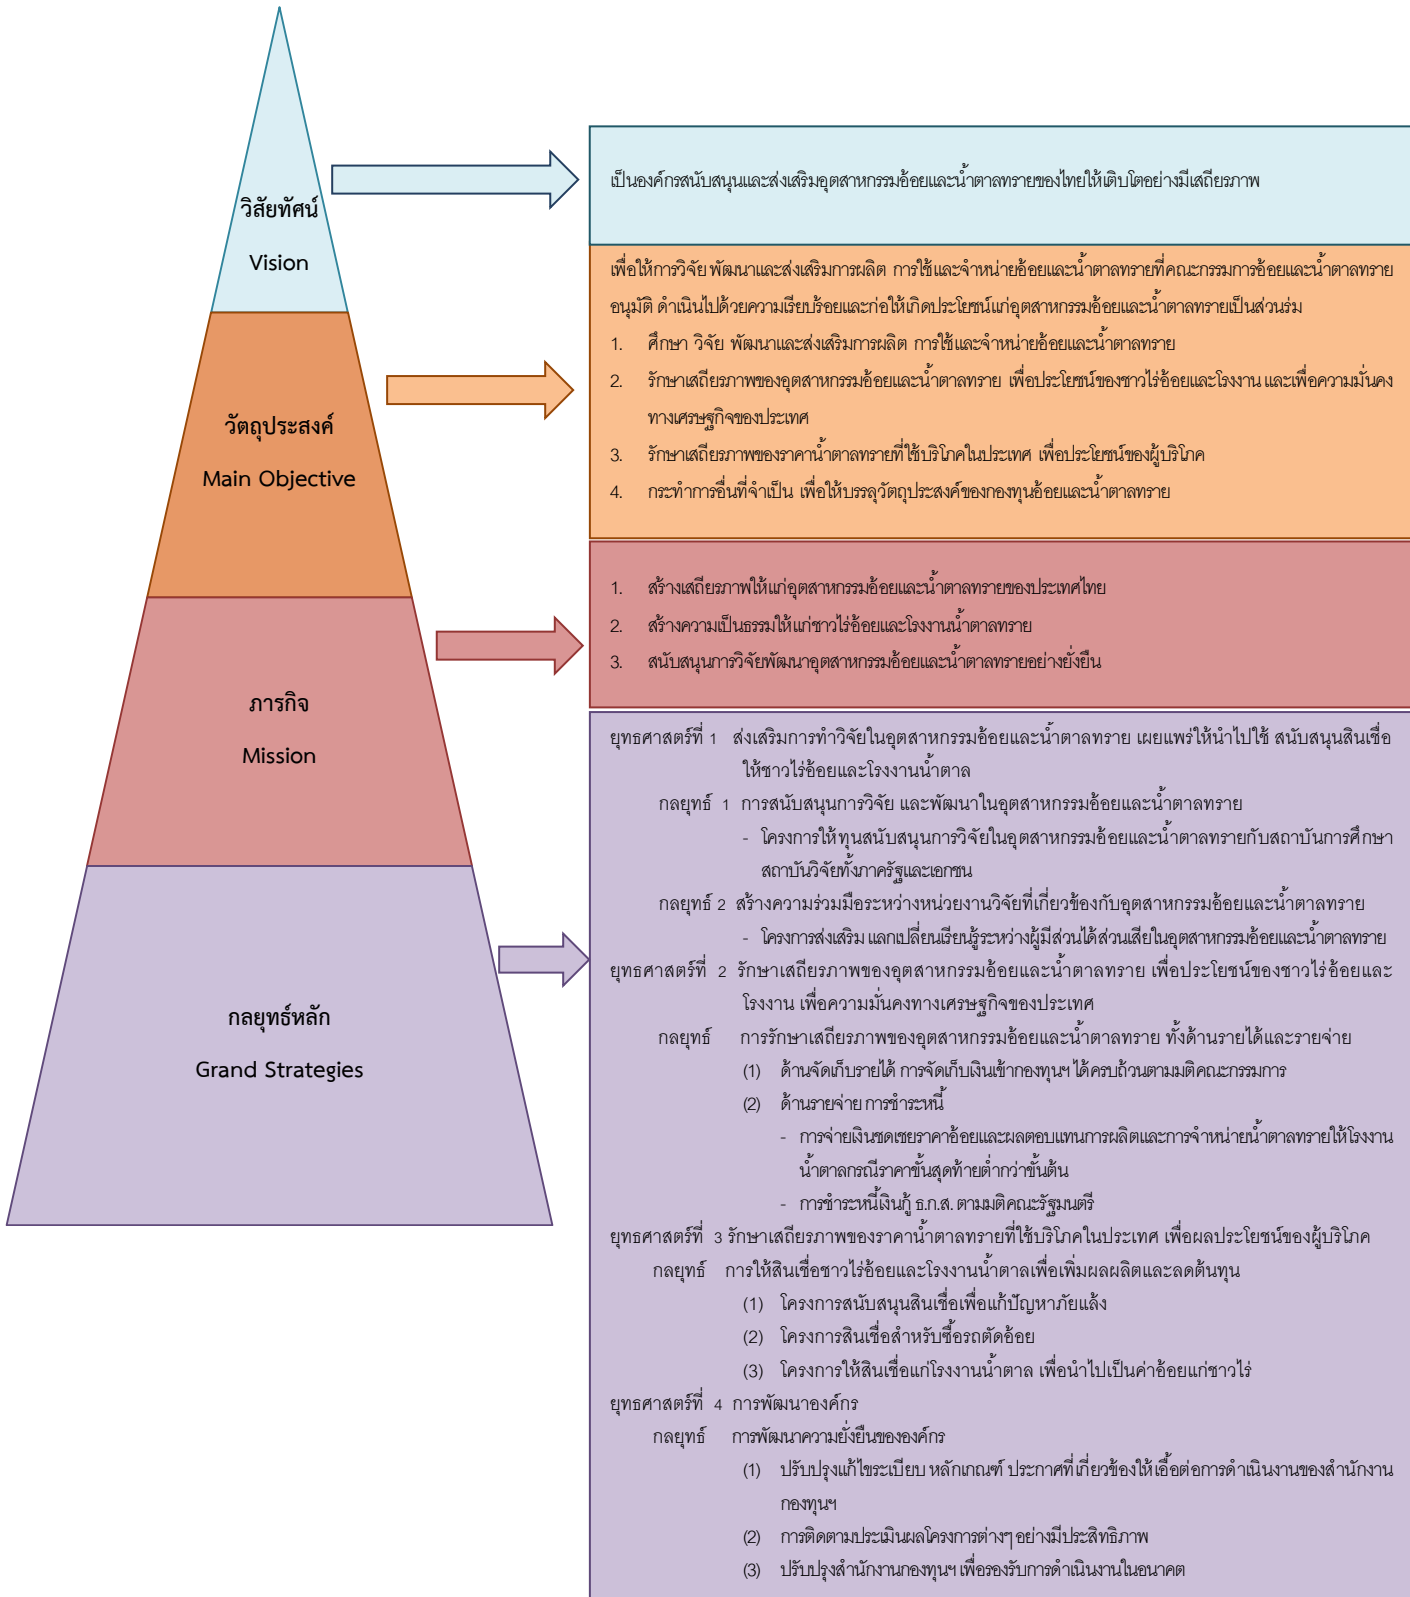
วิสัยทัศน์
Vision

วัตถุประสงค์
Main Objective

ภารกิจ
Mission

กลยุทธ์หลัก
Grand Strategies

เป็นองค์กรสนับสนุนและส่งเสริมอุตสาหกรรมอ้อยและน้ำตาลทรายของไทยให้เติบโตอย่างมีเสถียรภาพ

เพื่อให้การวิจัย พัฒนาและส่งเสริมการผลิต การใช้และจำหน่ายอ้อยและน้ำตาลทรายที่คณะกรรมการอ้อยและน้ำตาลทรายอนุมัติ ดำเนินไปด้วยความเรียบร้อยและก่อให้เกิดประโยชน์แก่อุตสาหกรรมอ้อยและน้ำตาลทรายเป็นส่วนรวม
1. ศึกษา วิจัย พัฒนาและส่งเสริมการผลิต การใช้และจำหน่ายอ้อยและน้ำตาลทราย
2. รักษาเสถียรภาพของอุตสาหกรรมอ้อยและน้ำตาลทราย เพื่อประโยชน์ของชาวไร่อ้อยและโรงงาน และเพื่อความมั่นคงทางเศรษฐกิจของประเทศ
3. รักษาเสถียรภาพของราคาน้ำตาลทรายที่ใช้บริโภคในประเทศ เพื่อประโยชน์ของผู้บริโภค
4. กระทำการอื่นที่จำเป็น เพื่อให้บรรลุวัตถุประสงค์ของกองทุนอ้อยและน้ำตาลทราย

1. สร้างเสถียรภาพให้แก่อุตสาหกรรมอ้อยและน้ำตาลทรายของประเทศไทย
2. สร้างความเป็นธรรมให้แก่ชาวไร่อ้อยและโรงงานน้ำตาลทราย
3. สนับสนุนการวิจัยพัฒนาอุตสาหกรรมอ้อยและน้ำตาลทรายอย่างยั่งยืน

ยุทธศาสตร์ที่ 1 ส่งเสริมการทำวิจัยในอุตสาหกรรมอ้อยและน้ำตาลทราย เผยแพร่ให้นำไปใช้ สนับสนุนสินเชื่อให้ชาวไร่อ้อยและโรงงานน้ำตาล
กลยุทธ์ 1 การสนับสนุนการวิจัย และพัฒนาในอุตสาหกรรมอ้อยและน้ำตาลทราย
- โครงการให้ทุนสนับสนุนการวิจัยในอุตสาหกรรมอ้อยและน้ำตาลทรายกับสถาบันการศึกษา สถาบันวิจัยทั้งภาครัฐและเอกชน
กลยุทธ์ 2 สร้างความร่วมมือระหว่างหน่วยงานวิจัยที่เกี่ยวข้องกับอุตสาหกรรมอ้อยและน้ำตาลทราย
- โครงการส่งเสริม แลกเปลี่ยนเรียนรู้ระหว่างผู้มีส่วนได้ส่วนเสียในอุตสาหกรรมอ้อยและน้ำตาลทราย
ยุทธศาสตร์ที่ 2 รักษาเสถียรภาพของอุตสาหกรรมอ้อยและน้ำตาลทราย เพื่อประโยชน์ของชาวไร่อ้อยและโรงงาน เพื่อความมั่นคงทางเศรษฐกิจของประเทศ
กลยุทธ์ การรักษาเสถียรภาพของอุตสาหกรรมอ้อยและน้ำตาลทราย ทั้งด้านรายได้และรายจ่าย
(1) ด้านจัดเก็บรายได้ การจัดเก็บเงินเข้ากองทุนฯ ได้ครบถ้วนตามมติคณะกรรมการ
(2) ด้านรายจ่าย การชำระหนี้
- การจ่ายเงินชดเชยราคาอ้อยและผลตอบแทนการผลิตและการจำหน่ายน้ำตาลทรายให้โรงงานน้ำตาลกรณีราคาขั้นสุดท้ายต่ำกว่าขั้นต้น
- การชำระหนี้เงินกู้ ธ.ก.ส. ตามมติคณะรัฐมนตรี
ยุทธศาสตร์ที่ 3 รักษาเสถียรภาพของราคาน้ำตาลทรายที่ใช้บริโภคในประเทศ เพื่อผลประโยชน์ของผู้บริโภค
กลยุทธ์ การให้สินเชื่อชาวไร่อ้อยและโรงงานน้ำตาลเพื่อเพิ่มผลผลิตและลดต้นทุน
(1) โครงการสนับสนุนสินเชื่อเพื่อแก้ปัญหาภัยแล้ง
(2) โครงการสินเชื่อสำหรับซื้อรถตัดอ้อย
(3) โครงการให้สินเชื่อแก่โรงงานน้ำตาล เพื่อนำไปเป็นค่าอ้อยแก่ชาวไร่
ยุทธศาสตร์ที่ 4 การพัฒนาองค์กร
กลยุทธ์ การพัฒนาความยั่งยืนขององค์กร
(1) ปรับปรุงแก้ไขระเบียบ หลักเกณฑ์ ประกาศที่เกี่ยวข้องให้เอื้อต่อการดำเนินงานของสำนักงานกองทุนฯ
(2) การติดตามประเมินผลโครงการต่างๆ อย่างมีประสิทธิภาพ
(3) ปรับปรุงสำนักงานกองทุนฯ เพื่อรองรับการดำเนินงานในอนาคต